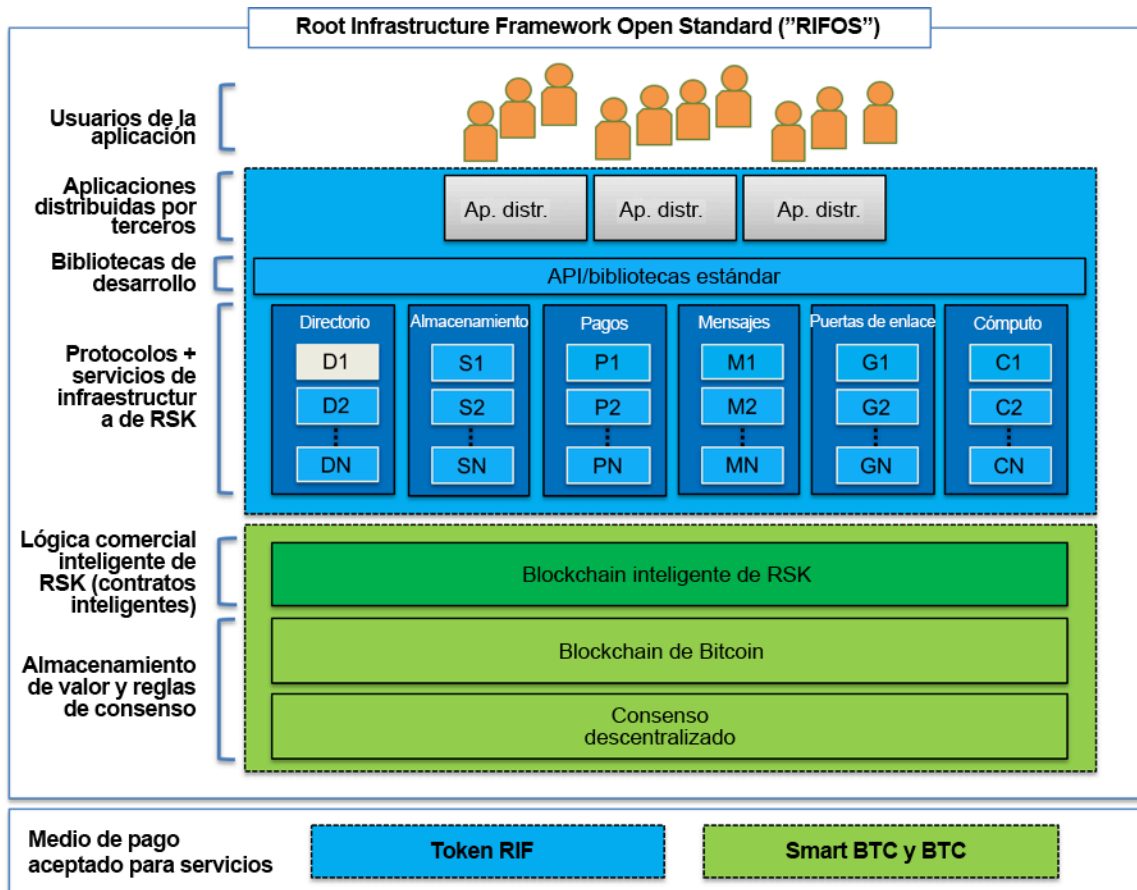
Root Infrastructure Framework Open Standard (”RIFOS”)

Usuarios de la aplicación

Aplicaciones distribuidas por terceros

Ap. distr.

Ap. distr.

Ap. distr.

Bibliotecas de desarrollo

API/bibliotecas estándar

Protocolos + servicios de infraestructura de RSK

| Directorio | Almacenamiento | Pagos | Mensajes | Puertas de enlace | Cómputo |
|---|---|---|---|---|---|
| D1 | S1 | P1 | M1 | G1 | C1 |
| D2 | S2 | P2 | M2 | G2 | C2 |
| ⋮ | ⋮ | ⋮ | ⋮ | ⋮ | ⋮ |
| DN | SN | PN | MN | GN | CN |

Lógica comercial inteligente de RSK (contratos inteligentes)

Blockchain inteligente de RSK

Almacenamiento de valor y reglas de consenso

Blockchain de Bitcoin

Consenso descentralizado

Medio de pago aceptado para servicios

Token RIF

Smart BTC y BTC